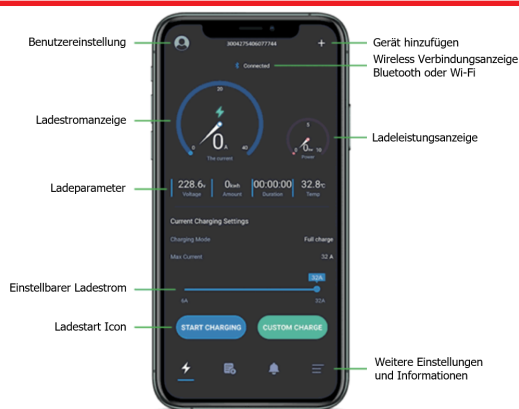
Benutzereinstellung

300427540607744

+

Gerät hinzufügen

Connected

Wireless Verbindungsanzeige Bluetooth oder Wi-Fi

Ladestromanzeige

20

0 A

0

40

The current

Ladeleistungsanzeige

5

0 kw

0

10

Power

Ladeparameter

228.6 V
Voltage

0 kwh
Amount

00:00:00
Duration

32.8 °C
Temp

Current Charging Settings

Charging Mode

Full charge

Max Current

32 A

Einstellbarer Ladestrom

32A

6A

32A

Ladestart Icon

START CHARGING

CUSTOM CHARGE

Weitere Einstellungen und Informationen